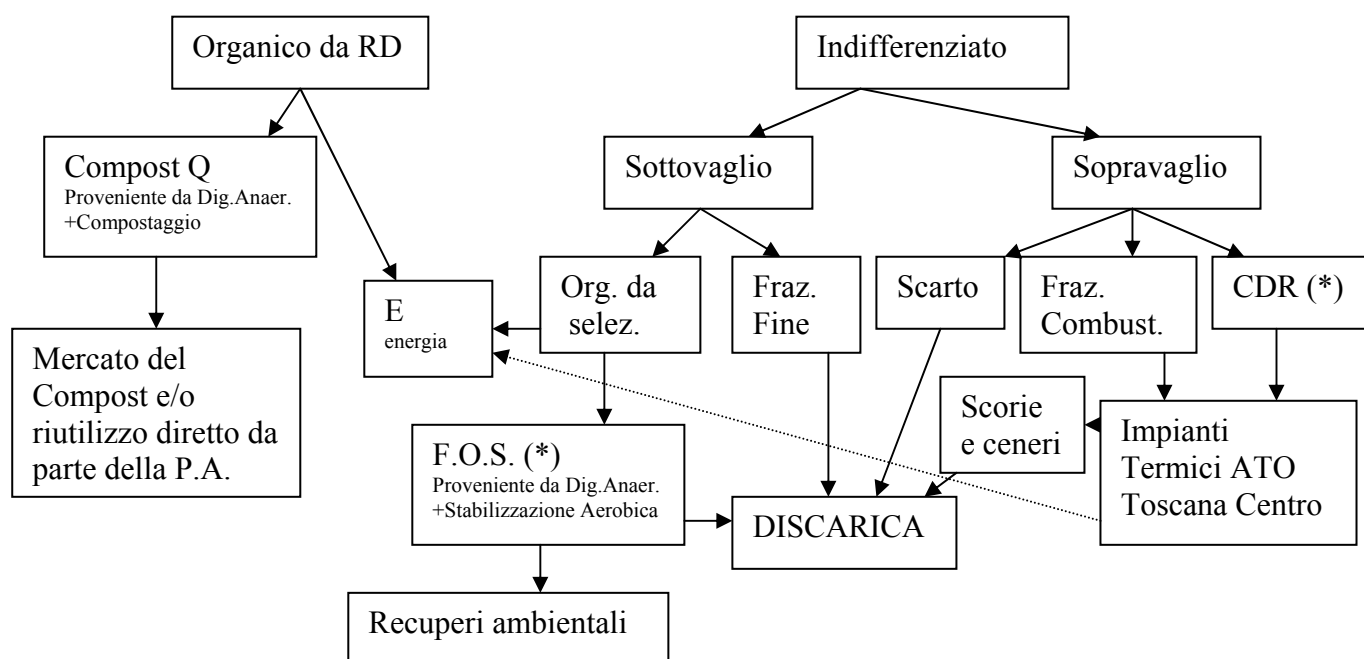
Organico da RD

Indifferenziato

Compost Q
Proveniente da Dig.Anaer. +Compostaggio

Sottovaglio

Sopravaglio

Mercato del Compost e/o riutilizzo diretto da parte della P.A.

E
energia

Org. da selez.

Fraz. Fine

Scarto

Fraz. Combust.

CDR (*)

Scorie e ceneri

Impianti Termici ATO Toscana Centro

F.O.S. (*)
Proveniente da Dig.Anaer. +Stabilizzazione Aerobica

DISCARICA

Recuperi ambientali